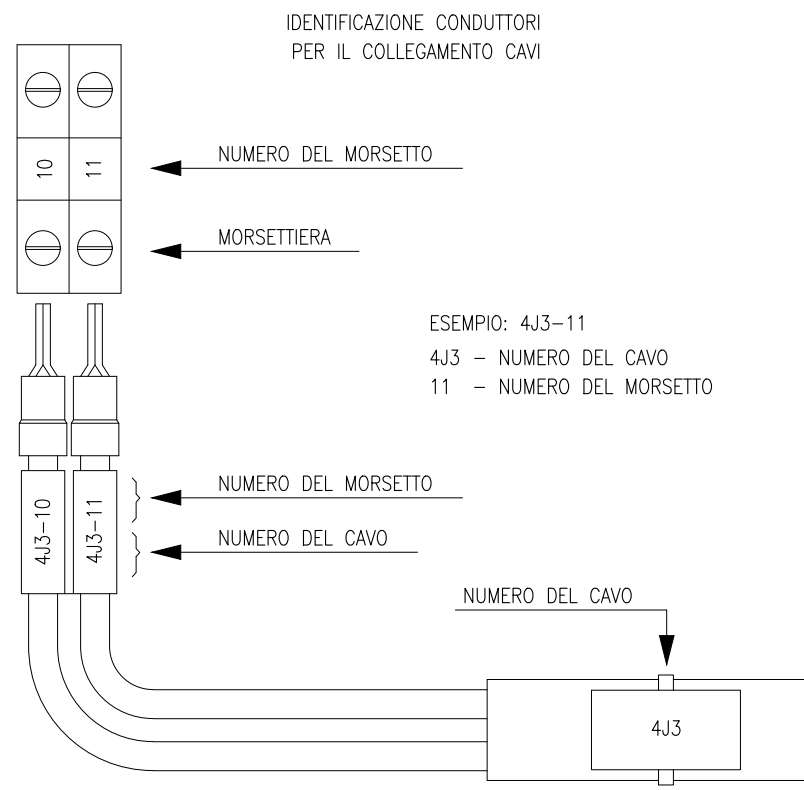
IDENTIFICAZIONE CONDUTTORI
PER IL COLLEGAMENTO CAVI

10
11

NUMERO DEL MORSETTO

MORSETTIERA

ESEMPIO: 4J3–11
4J3 – NUMERO DEL CAVO
11 – NUMERO DEL MORSETTO

4J3–10
4J3–11

NUMERO DEL MORSETTO

NUMERO DEL CAVO

NUMERO DEL CAVO

4J3